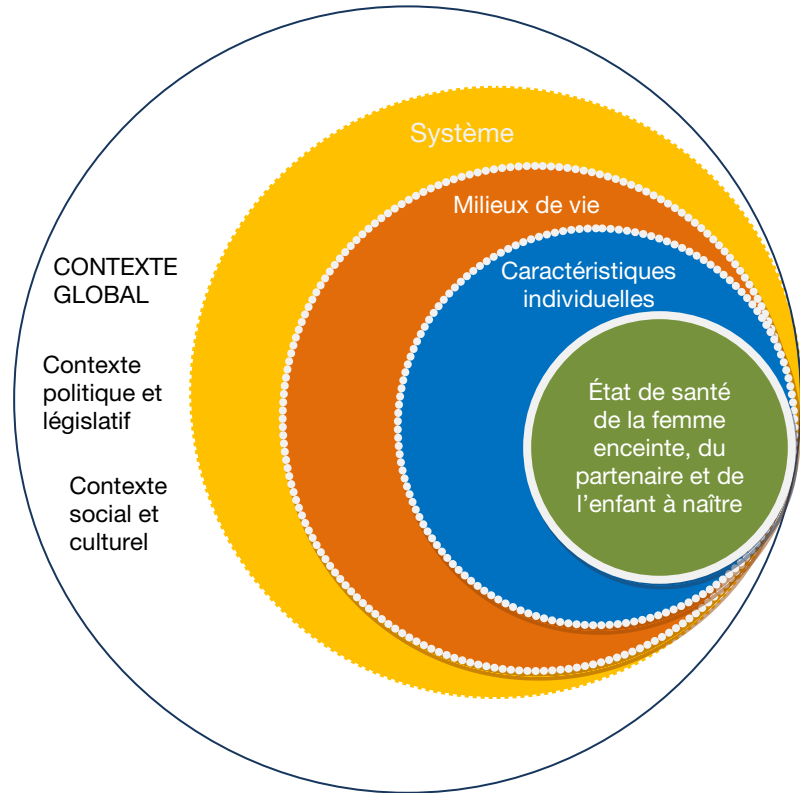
CONTEXTE GLOBAL

Contexte politique et législatif

Contexte social et culturel

Système

Milieux de vie

Caractéristiques individuelles

État de santé de la femme enceinte, du partenaire et de l'enfant à naître